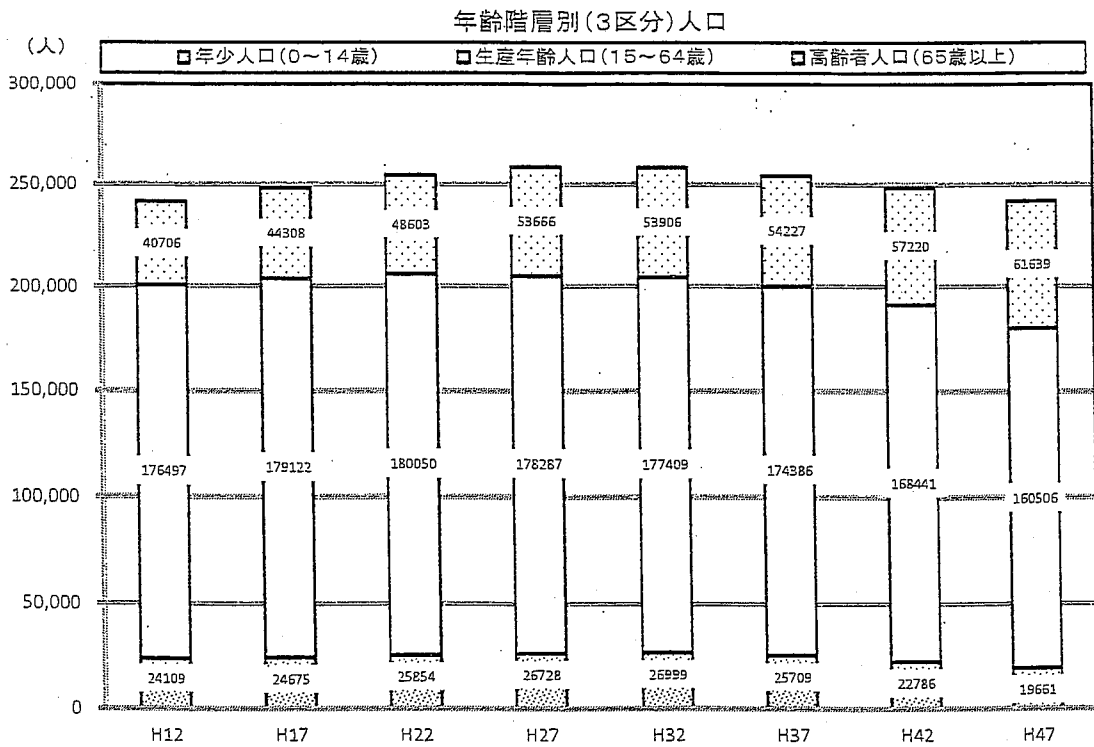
年齢階層別(3区分)人口

(人)

□年少人口(0〜14歳) □生産年齢人口(15〜64歳) □高齢者人口(65歳以上)

300,000
250,000
200,000
150,000
100,000
50,000
0

| | H12 | H17 | H22 | H27 | H32 | H37 | H42 | H47 |
|---|---|---|---|---|---|---|---|---|
| 高齢者人口 | 40706 | 44308 | 48603 | 53666 | 53906 | 54227 | 57220 | 61639 |
| 生産年齢人口 | 176497 | 179122 | 180050 | 178287 | 177409 | 174386 | 168441 | 160506 |
| 年少人口 | 24109 | 24675 | 25854 | 26728 | 26999 | 25709 | 22786 | 19661 |